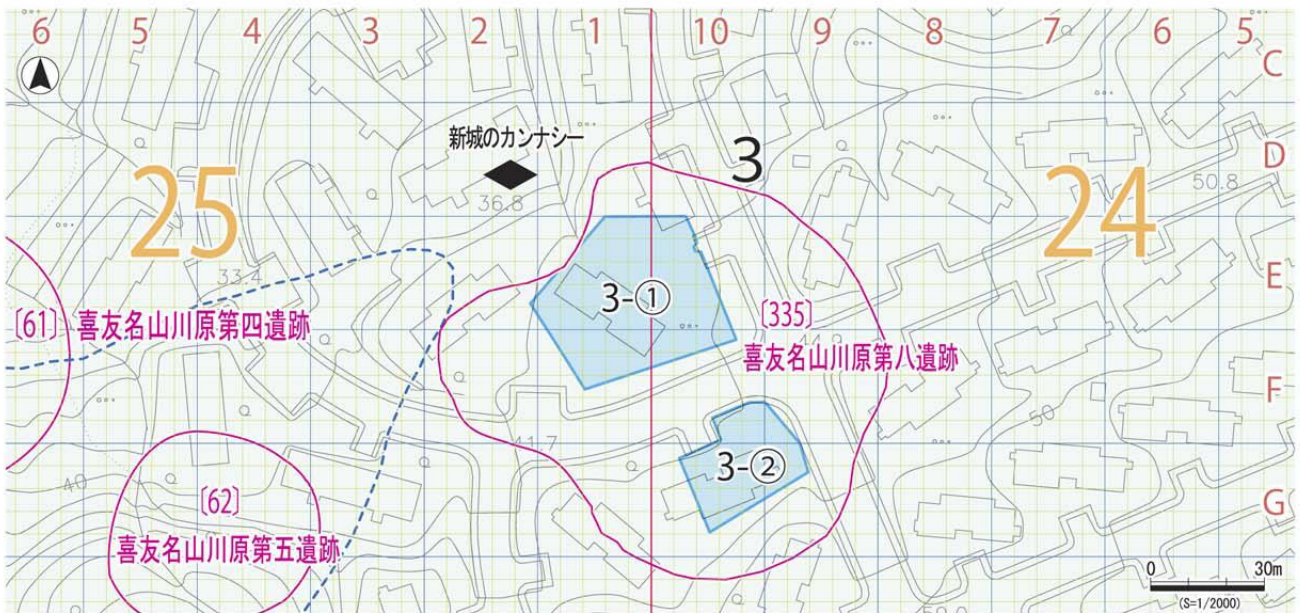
6 5 4 3 2 1 10 9 8 7 6 5

C

D

E

F

G

新城のカンナシー

3

25

24

36.8

50.8

33.4

〔61〕喜友名山川原第四遺跡

3-①

〔335〕
喜友名山川原第八遺跡

41.7

50

3-②

40

〔62〕
喜友名山川原第五遺跡

0 30m
(S=1/2000)